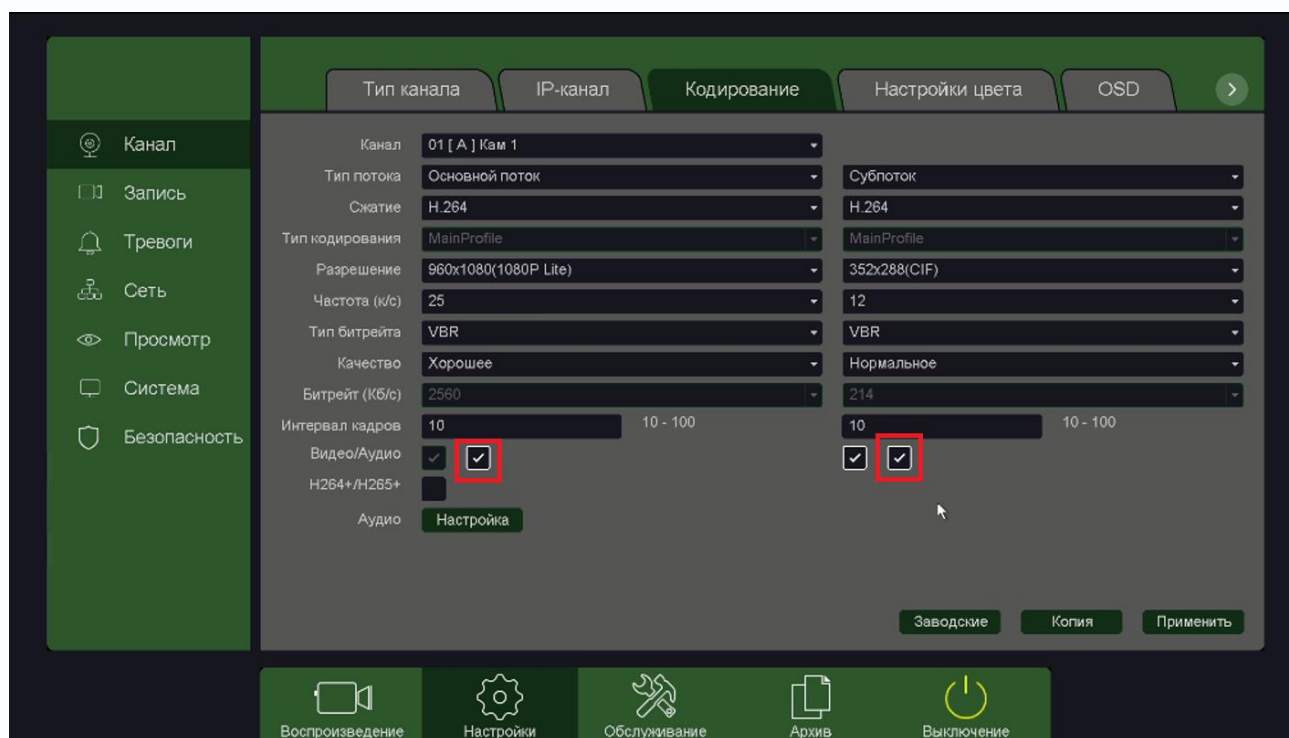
Тип канала | IP-канал | Кодирование | Настройки цвета | OSD

Канал
Запись
Тревоги
Сеть
Просмотр
Система
Безопасность

| | | |
|---|---|---|
| Канал | 01 [ A ] Кам 1 | |
| Тип потока | Основной поток | Субпоток |
| Сжатие | H.264 | H.264 |
| Тип кодирования | MainProfile | MainProfile |
| Разрешение | 960x1080(1080P Lite) | 352x288(CIF) |
| Частота (к/с) | 25 | 12 |
| Тип битрейта | VBR | VBR |
| Качество | Хорошее | Нормальное |
| Битрейт (Кб/с) | 2560 | 214 |
| Интервал кадров | 10 10 - 100 | 10 10 - 100 |
| Видео/Аудио | | |
| H264+/H265+ | | |
| Аудио | Настройка | |

Заводские Копия Применить

Воспроизведение Настройки Обслуживание Архив Выключение